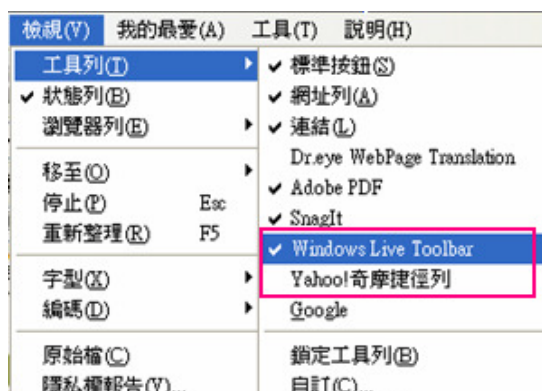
檢視(V)　我的最愛(A)　工具(T)　說明(H)

工具列(T)
✔ 狀態列(B)
瀏覽器列(E)
移至(O)
停止(P)　Esc
重新整理(R)　F5
字型(X)
編碼(D)
原始檔(C)
隱私權報告(V)...

✔ 標準按鈕(S)
✔ 網址列(A)
✔ 連結(L)
Dr.eye WebPage Translation
✔ Adobe PDF
✔ SnagIt
✔ Windows Live Toolbar
Yahoo!奇摩捷徑列
Google
鎖定工具列(B)
自訂(C)...